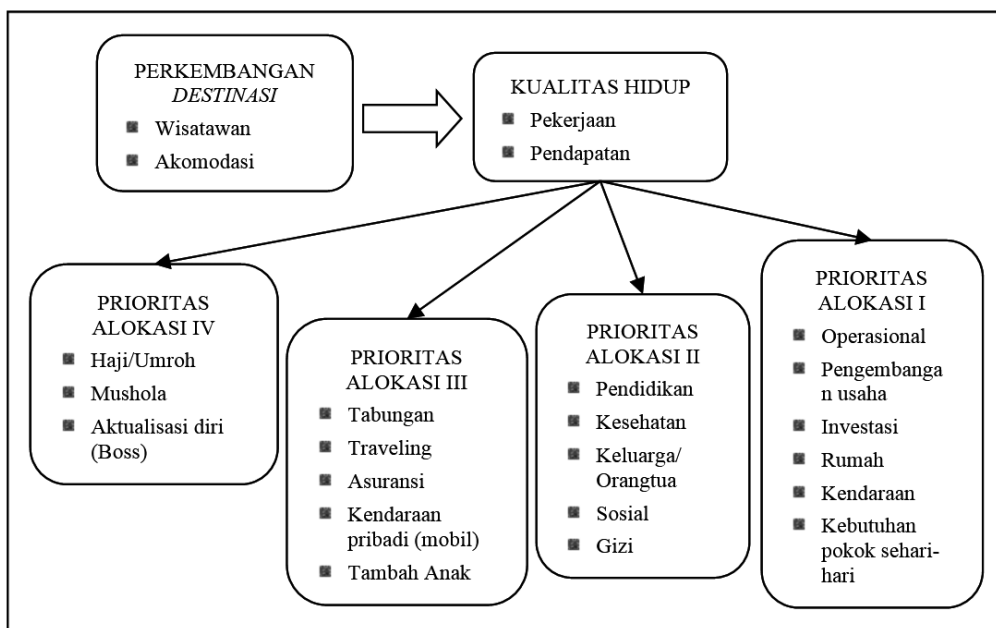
PERKEMBANGAN *DESTINASI*
- Wisatawan
- Akomodasi

KUALITAS HIDUP
- Pekerjaan
- Pendapatan

PRIORITAS ALOKASI IV
- Haji/Umroh
- Mushola
- Aktualisasi diri (Boss)

PRIORITAS ALOKASI III
- Tabungan
- Traveling
- Asuransi
- Kendaraan pribadi (mobil)
- Tambah Anak

PRIORITAS ALOKASI II
- Pendidikan
- Kesehatan
- Keluarga/ Orangtua
- Sosial
- Gizi

PRIORITAS ALOKASI I
- Operasional
- Pengembangan usaha
- Investasi
- Rumah
- Kendaraan
- Kebutuhan pokok sehari-hari